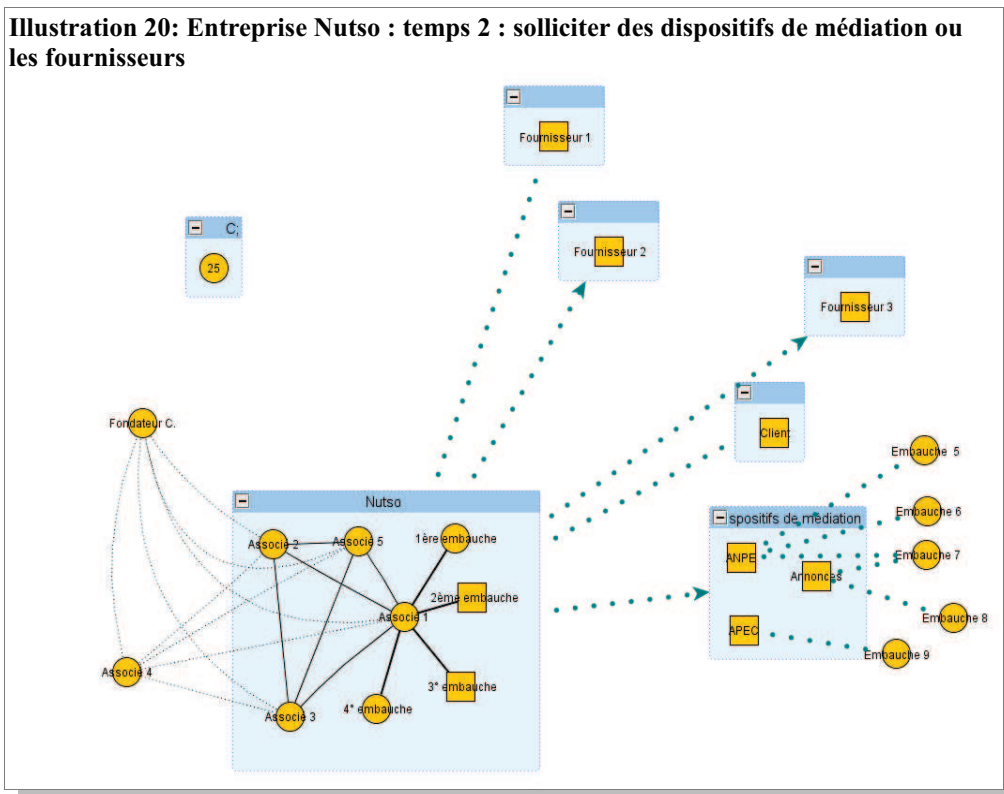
Illustration 20: Entreprise Nutso : temps 2 : solliciter des dispositifs de médiation ou les fournisseurs

Fournisseur 1

Fournisseur 2

C;

25

Fournisseur 3

Client

Fondateur C.

Embauche 5

Nutso

spositifs de médiation

Embauche 6

Associé 2

Associé 5

1ère embauche

ANPE

Embauche 7

Annonces

2ème embauche

Associé 1

Embauche 8

APEC

Associé 4

3° embauche

Embauche 9

4° embauche

Associé 3